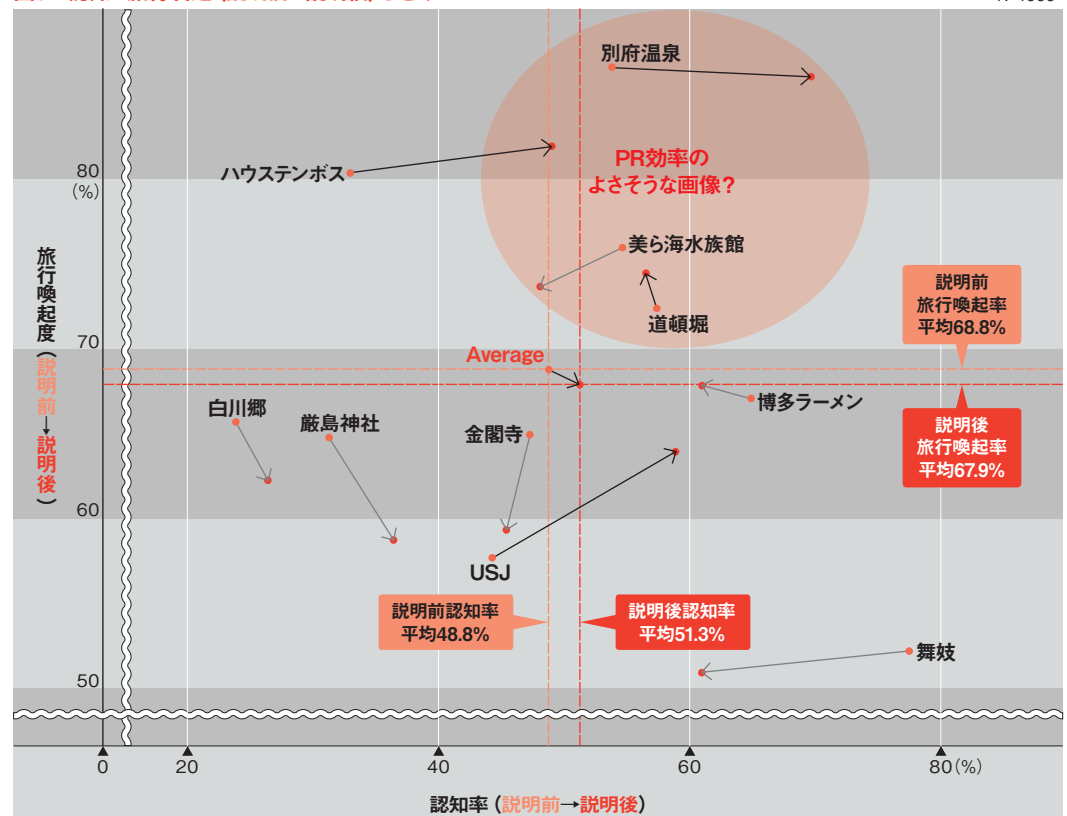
別府温泉

ハウステンボス

PR効率の
よさそうな画像?

美ら海水族館

道頓堀

説明前
旅行喚起率
平均68.8%

Average

白川郷

厳島神社

金閣寺

博多ラーメン

説明後
旅行喚起率
平均67.9%

USJ

説明前認知率
平均48.8%

説明後認知率
平均51.3%

舞妓

80
(%)

70

60

50

旅行喚起度(説明前→説明後)

0

20

40

60

80(%)

認知率(説明前→説明後)